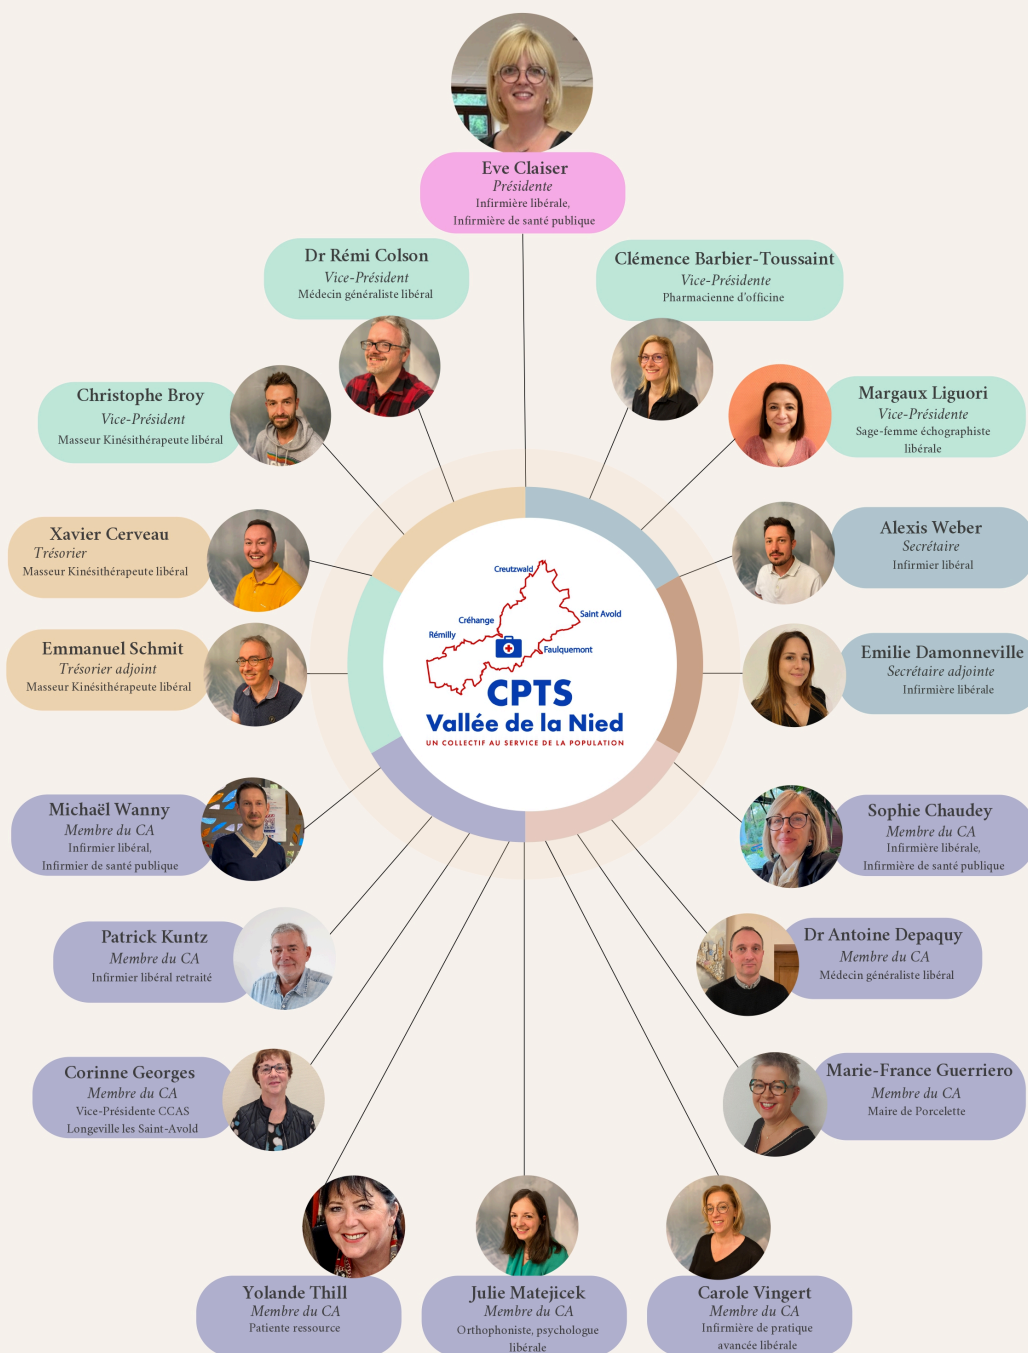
Eve Claiser
Présidente
Infirmière libérale,
Infirmière de santé publique

Dr Rémi Colson
Vice-Président
Médecin généraliste libéral

Clémence Barbier-Toussaint
Vice-Présidente
Pharmacienne d'officine

Christophe Broy
Vice-Président
Masseur Kinésithérapeute libéral

Margaux Liguori
Vice-Présidente
Sage-femme échographiste libérale

Xavier Cerveau
Trésorier
Masseur Kinésithérapeute libéral

Alexis Weber
Secrétaire
Infirmier libéral

Emmanuel Schmit
Trésorier adjoint
Masseur Kinésithérapeute libéral

Emilie Damonneville
Secrétaire adjointe
Infirmière libérale

Creutzwald
Saint Avold
Créhange
Rémilly
Faulquemont
CPTS
Vallée de la Nied
UN COLLECTIF AU SERVICE DE LA POPULATION

Michaël Wanny
Membre du CA
Infirmier libéral,
Infirmier de santé publique

Sophie Chaudey
Membre du CA
Infirmière libérale,
Infirmière de santé publique

Patrick Kuntz
Membre du CA
Infirmier libéral retraité

Dr Antoine Depaquy
Membre du CA
Médecin généraliste libéral

Corinne Georges
Membre du CA
Vice-Présidente CCAS
Longeville les Saint-Avold

Marie-France Guerriero
Membre du CA
Maire de Porcelette

Yolande Thill
Membre du CA
Patiente ressource

Julie Matejicek
Membre du CA
Orthophoniste, psychologue libérale

Carole Vingert
Membre du CA
Infirmière de pratique avancée libérale